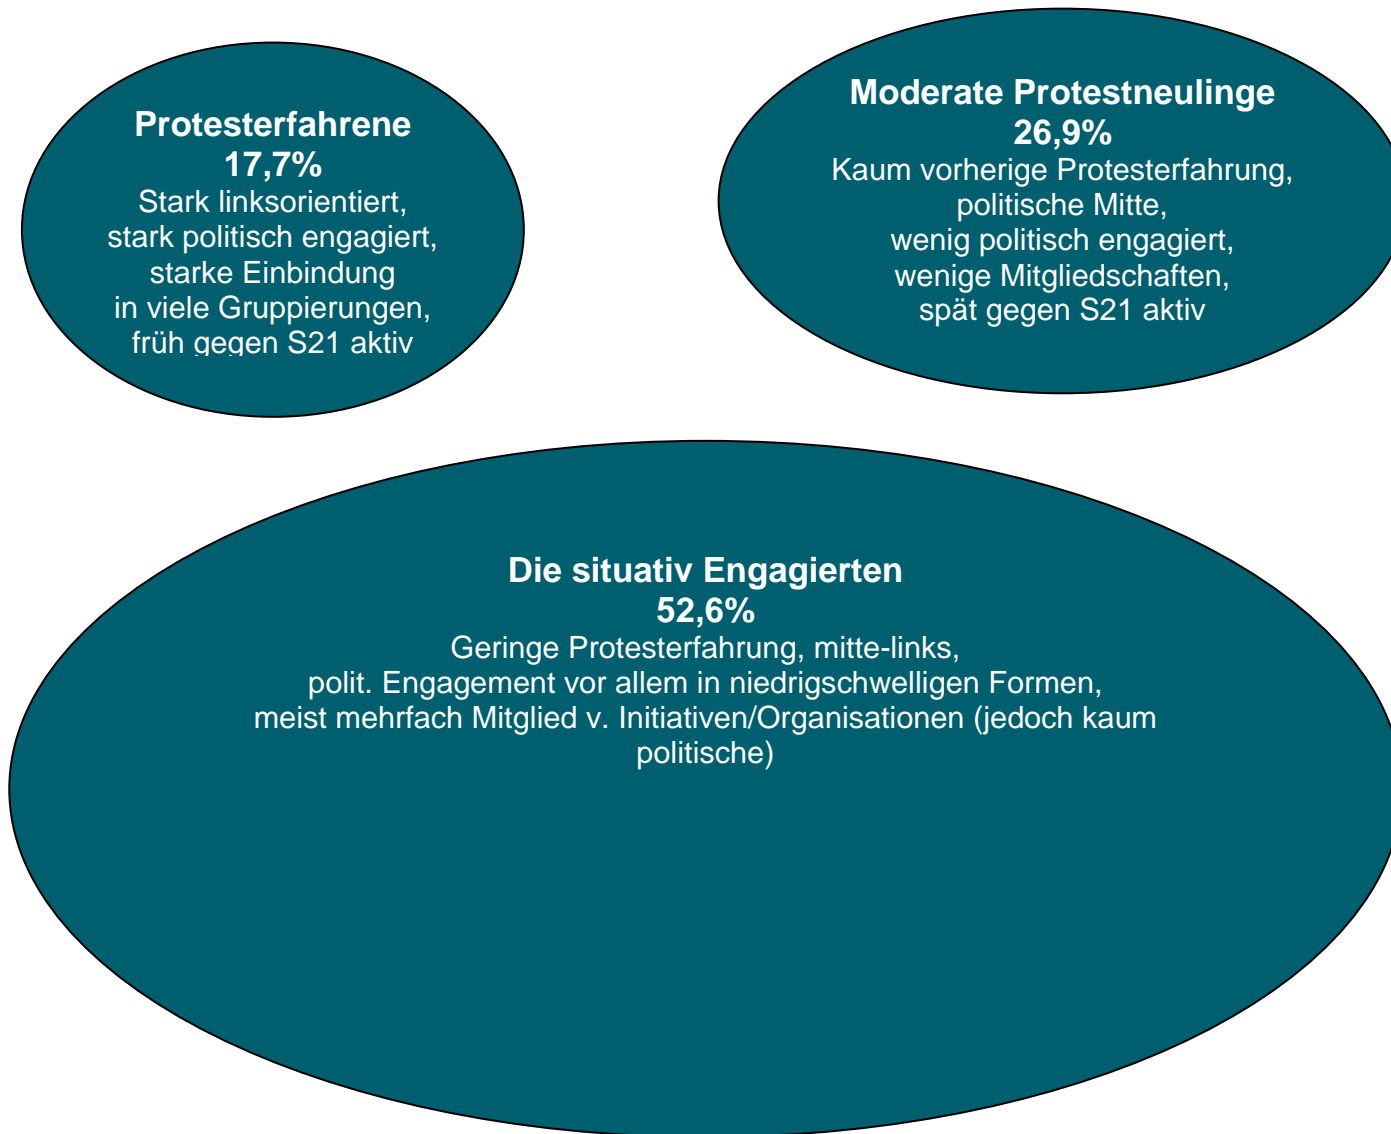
Protesterfahrene
17,7%
Stark linksorientiert,
stark politisch engagiert,
starke Einbindung
in viele Gruppierungen,
früh gegen S21 aktiv

Moderate Protestneulinge
26,9%
Kaum vorherige Protesterfahrung,
politische Mitte,
wenig politisch engagiert,
wenige Mitgliedschaften,
spät gegen S21 aktiv

Die situativ Engagierten
52,6%
Geringe Protesterfahrung, mitte-links,
polit. Engagement vor allem in niedrigschwelligen Formen,
meist mehrfach Mitglied v. Initiativen/Organisationen (jedoch kaum politische)